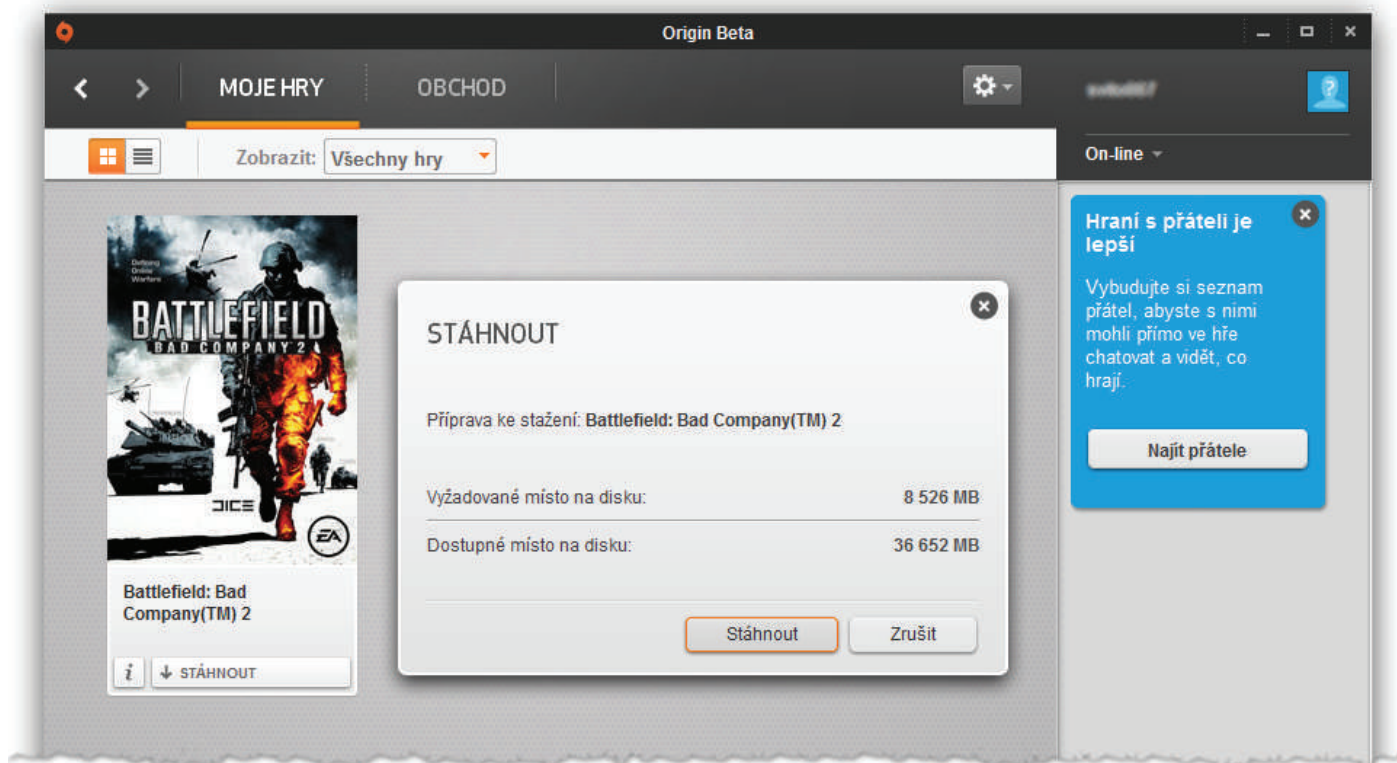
Origin Beta

MOJE HRY

OBCHOD

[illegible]

Zobrazit: Všechny hry

On-line

Hraní s přáteli je lepší

Vybudujte si seznam přátel, abyste s nimi mohli přímo ve hře chatovat a vidět, co hrají.

Najít přátele

Defining Online Warfare

BATTLEFIELD
BAD COMPANY 2

DICE

EA

Battlefield: Bad Company(TM) 2

i

STÁHNOUT

STÁHNOUT

Příprava ke stažení: Battlefield: Bad Company(TM) 2

Vyžadované místo na disku: 8 526 MB

Dostupné místo na disku: 36 652 MB

Stáhnout

Zrušit